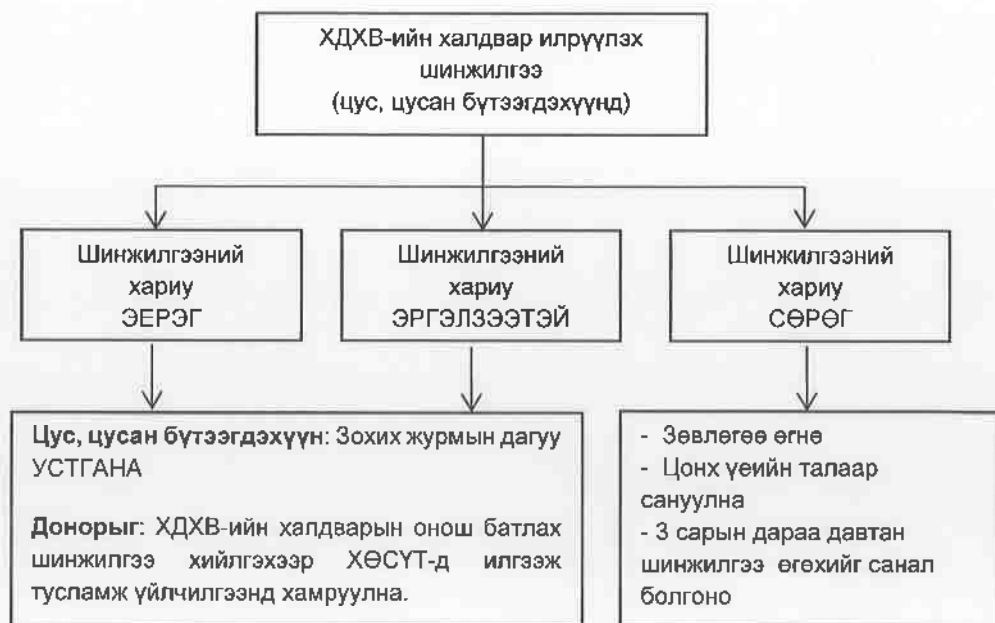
ХДХВ-ийн халдвар илрүүлэх шинжилгээ
(цус, цусан бүтээгдэхүүнд)

Шинжилгээний хариу
ЭЕРЭГ

Шинжилгээний хариу
ЭРГЭЛЗЭЭТЭЙ

Шинжилгээний хариу
СӨРӨГ

**Цус, цусан бүтээгдэхүүн**: Зохих журмын дагуу УСТГАНА

**Донорыг:** ХДХВ-ийн халдварын онош батлах шинжилгээ хийлгэхээр ХӨСҮТ-д илгээж тусламж үйлчилгээнд хамруулна.

- Зөвлөгөө өгнө
- Цонх үеийн талаар сануулна
- 3 сарын дараа давтан шинжилгээ өгөхийг санал болгоно